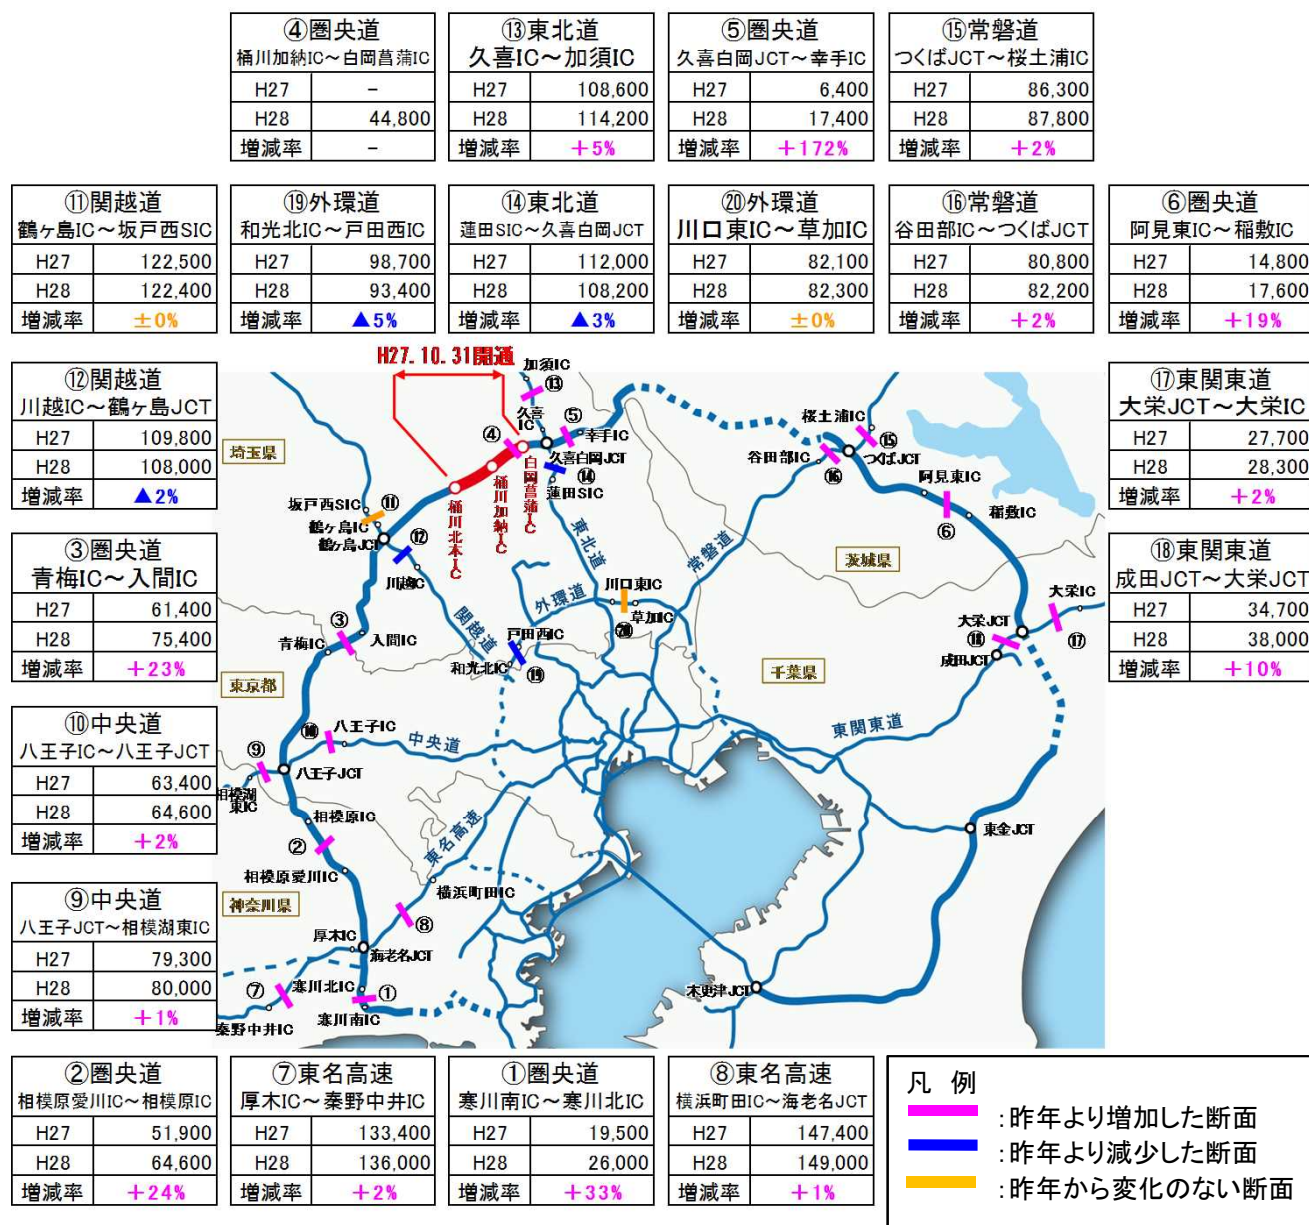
④圏央道
桶川加納IC～白岡菖蒲IC

| H27 | – |
|---|---|
| H28 | 44,800 |
| 増減率 | – |

⑬東北道
久喜IC～加須IC

| H27 | 108,600 |
|---|---|
| H28 | 114,200 |
| 増減率 | +5% |

⑤圏央道
久喜白岡JCT～幸手IC

| H27 | 6,400 |
|---|---|
| H28 | 17,400 |
| 増減率 | +172% |

⑮常磐道
つくばJCT～桜土浦IC

| H27 | 86,300 |
|---|---|
| H28 | 87,800 |
| 増減率 | +2% |

⑪関越道
鶴ヶ島IC～坂戸西SIC

| H27 | 122,500 |
|---|---|
| H28 | 122,400 |
| 増減率 | ±0% |

⑲外環道
和光北IC～戸田西IC

| H27 | 98,700 |
|---|---|
| H28 | 93,400 |
| 増減率 | ▲5% |

⑭東北道
蓮田SIC～久喜白岡JCT

| H27 | 112,000 |
|---|---|
| H28 | 108,200 |
| 増減率 | ▲3% |

⑳外環道
川口東IC～草加IC

| H27 | 82,100 |
|---|---|
| H28 | 82,300 |
| 増減率 | ±0% |

⑯常磐道
谷田部IC～つくばJCT

| H27 | 80,800 |
|---|---|
| H28 | 82,200 |
| 増減率 | +2% |

⑥圏央道
阿見東IC～稲敷IC

| H27 | 14,800 |
|---|---|
| H28 | 17,600 |
| 増減率 | +19% |

⑫関越道
川越IC～鶴ヶ島JCT

| H27 | 109,800 |
|---|---|
| H28 | 108,000 |
| 増減率 | ▲2% |

⑰東関東道
大栄JCT～大栄IC

| H27 | 27,700 |
|---|---|
| H28 | 28,300 |
| 増減率 | +2% |

③圏央道
青梅IC～入間IC

| H27 | 61,400 |
|---|---|
| H28 | 75,400 |
| 増減率 | +23% |

⑱東関東道
成田JCT～大栄JCT

| H27 | 34,700 |
|---|---|
| H28 | 38,000 |
| 増減率 | +10% |

⑩中央道
八王子IC～八王子JCT

| H27 | 63,400 |
|---|---|
| H28 | 64,600 |
| 増減率 | +2% |

⑨中央道
八王子JCT～相模湖東IC

| H27 | 79,300 |
|---|---|
| H28 | 80,000 |
| 増減率 | +1% |

H27.10.31開通
加須IC ⑬ 久喜IC ⑤ 幸手IC ④ 久喜白岡JCT 白岡菖蒲IC 桶川加納IC 桶川北本IC 蓮田SIC ⑭ 東北道 桜土浦IC ⑮ つくばJCT 谷田部IC ⑯ 阿見東IC ⑥ 稲敷IC 埼玉県 坂戸西SIC ⑪ 鶴ヶ島IC 鶴ヶ島JCT ⑫ 川越IC 常磐道 茨城県 外環道 川口東IC 草加IC ⑳ 関越道 戸田西IC 和光北IC ⑲ ③ 青梅IC 入間IC 大栄IC 大栄JCT ⑱ ⑰ 成田JCT 千葉県 東京都 ⑩ 八王子IC 中央道 東関東道 ⑨ 八王子JCT 相模湖東IC 相模原IC 東名高速 ② 相模原愛川IC 東金JCT 横浜町田IC 神奈川県 ⑧ 厚木IC 海老名JCT ⑦ 寒川北IC ① 秦野中井IC 寒川南IC 木更津JCT

②圏央道
相模原愛川IC～相模原IC

| H27 | 51,900 |
|---|---|
| H28 | 64,600 |
| 増減率 | +24% |

⑦東名高速
厚木IC～秦野中井IC

| H27 | 133,400 |
|---|---|
| H28 | 136,000 |
| 増減率 | +2% |

①圏央道
寒川南IC～寒川北IC

| H27 | 19,500 |
|---|---|
| H28 | 26,000 |
| 増減率 | +33% |

⑧東名高速
横浜町田IC～海老名JCT

| H27 | 147,400 |
|---|---|
| H28 | 149,000 |
| 増減率 | +1% |

凡 例
:昨年より増加した断面
:昨年より減少した断面
:昨年から変化のない断面